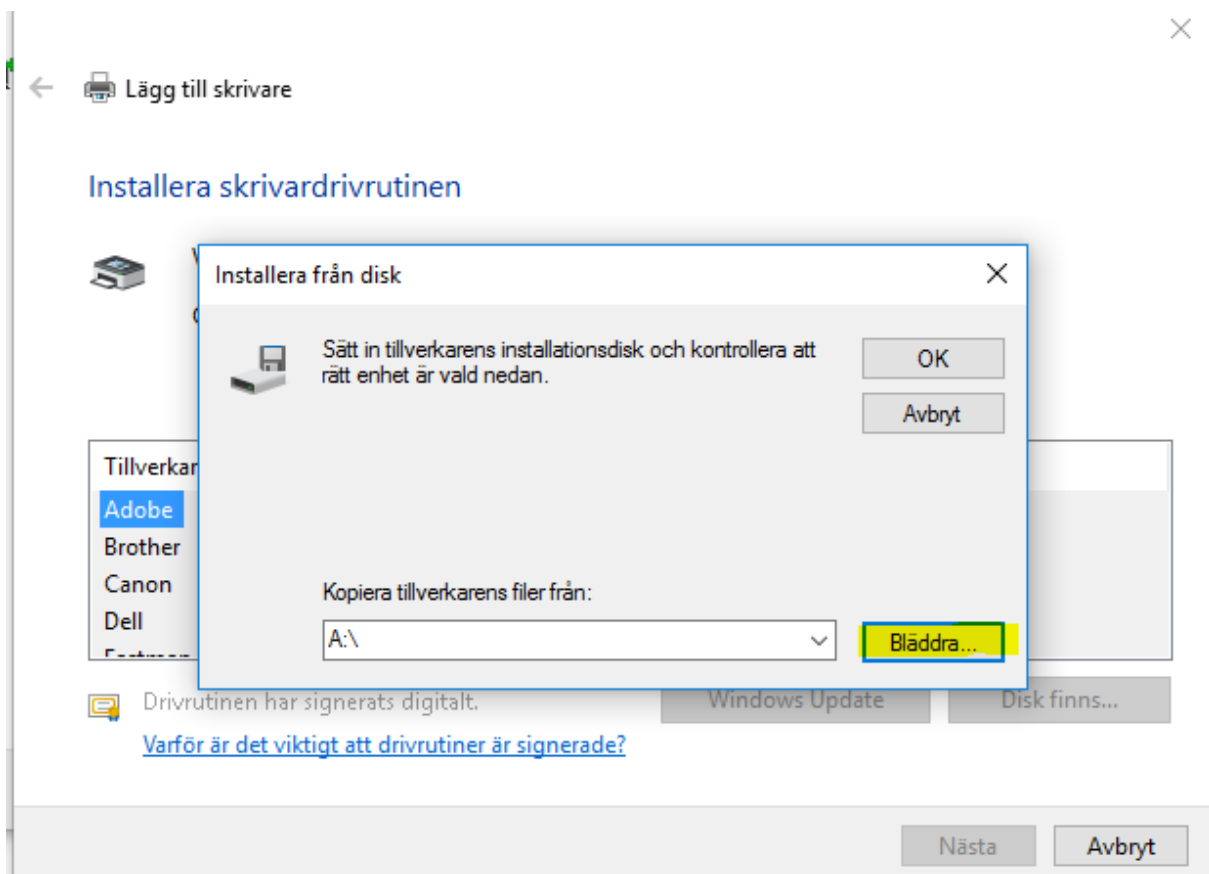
Lägg till skrivare

Installera skrivardrivrutinen

Installera från disk

Sätt in tillverkarens installationsdisk och kontrollera att rätt enhet är vald nedan.

OK

Avbryt

Tillverkar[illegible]
Adobe
Brother
Canon
Dell

Kopiera tillverkarens filer från:

A:\

Bläddra...

Drivrutinen har signerats digitalt.

Windows Update

Disk finns...

Varför är det viktigt att drivrutiner är signerade?

Nästa

Avbryt